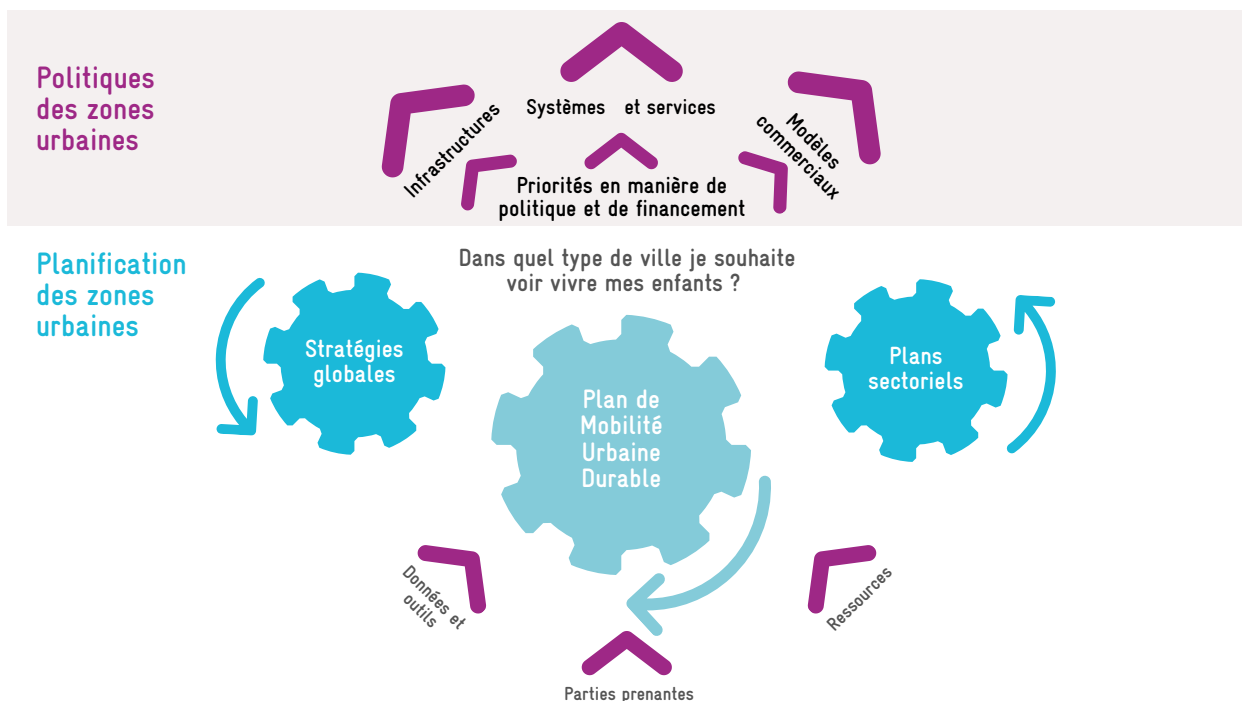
Politiques des zones urbaines

Infrastructures

Systèmes et services

Modèles commerciaux

Priorités en manière de politique et de financement

Planification des zones urbaines

Dans quel type de ville je souhaite voir vivre mes enfants ?

Stratégies globales

Plan de Mobilité Urbaine Durable

Plans sectoriels

Données et outils

Ressources

Parties prenantes